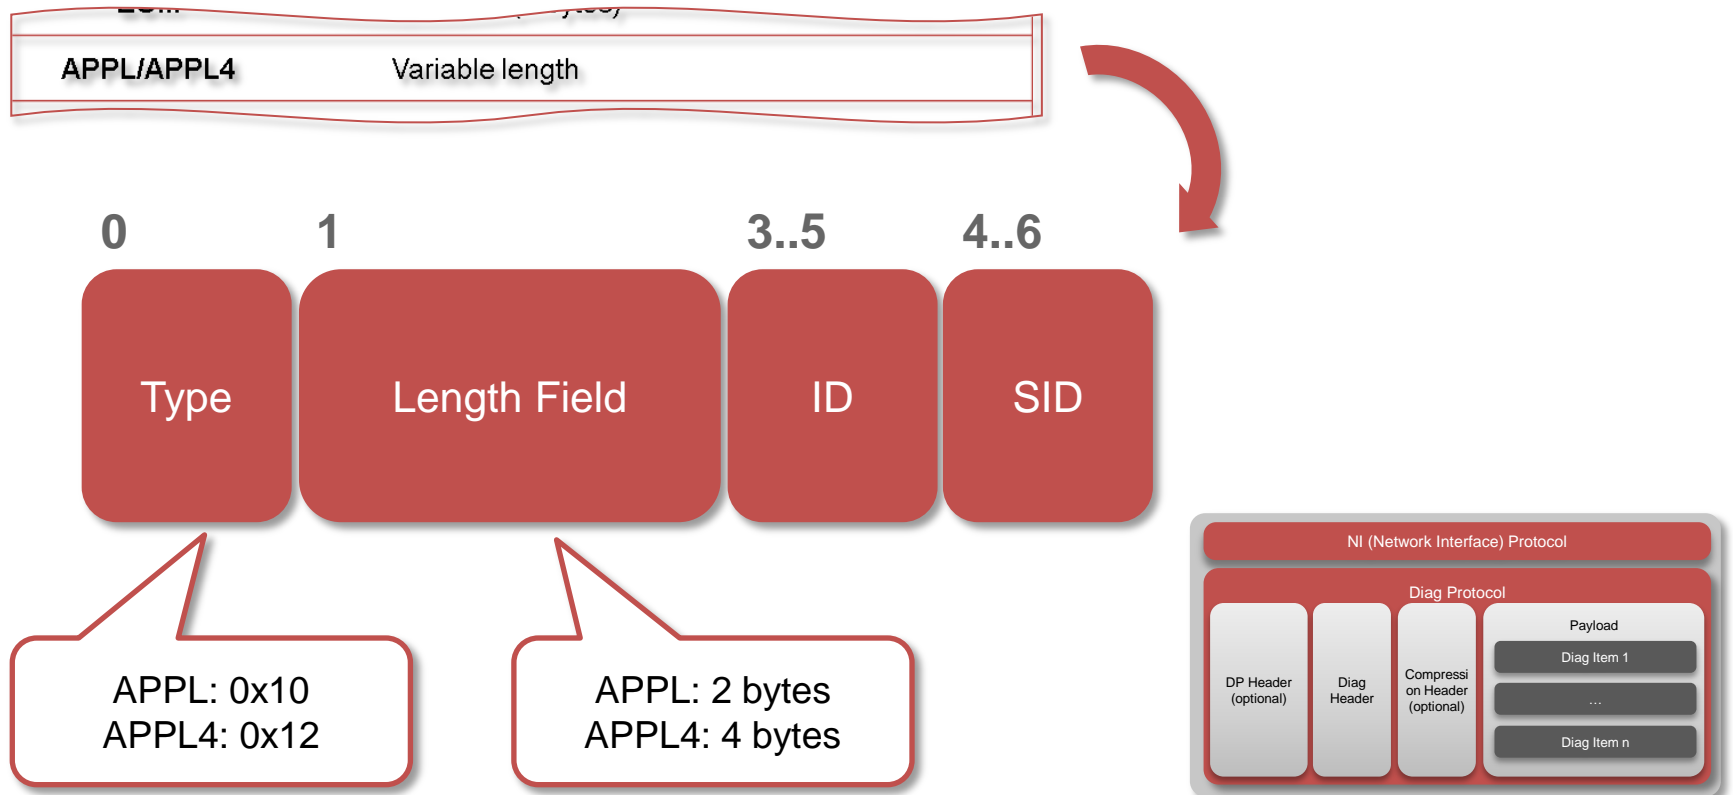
APPL/APPL4 Variable length

0
1
3..5
4..6

Type
Length Field
ID
SID

APPL: 0x10
APPL4: 0x12

APPL: 2 bytes
APPL4: 4 bytes

NI (Network Interface) Protocol
Diag Protocol
DP Header (optional)
Diag Header
Compression Header (optional)
Payload
Diag Item 1
...
Diag Item n